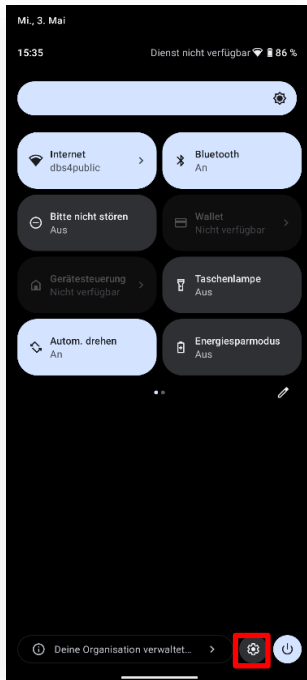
Mi., 3. Mai

15:35

Dienst nicht verfügbar 86 %

Internet
dbs4public

Bluetooth
An

Bitte nicht stören
Aus

Wallet
Nicht verfügbar

Gerätesteuerung
Nicht verfügbar

Taschenlampe
Aus

Autom. drehen
An

Energiesparmodus
Aus

Deine Organisation verwaltet...